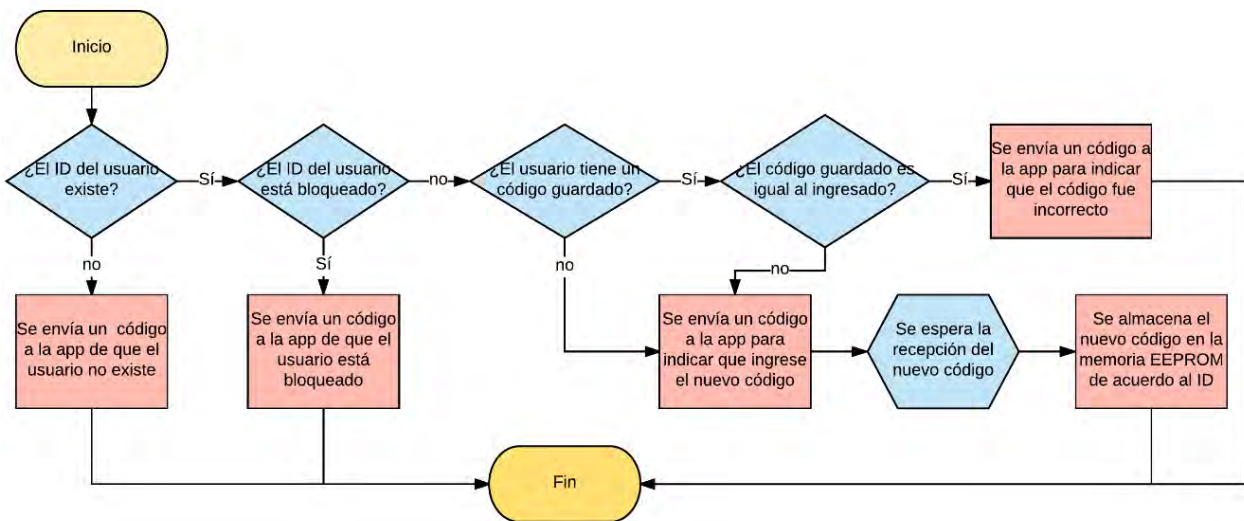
Inicio

¿El ID del usuario existe?

Sí

¿El ID del usuario está bloqueado?

no

¿El usuario tiene un código guardado?

Sí

¿El código guardado es igual al ingresado?

Sí

Se envía un código a la app para indicar que el código fue incorrecto

no

Se envía un código a la app de que el usuario no existe

Sí

Se envía un código a la app de que el usuario está bloqueado

no

no

Se envía un código a la app para indicar que ingrese el nuevo código

Se espera la recepción del nuevo código

Se almacena el nuevo código en la memoria EEPROM de acuerdo al ID

Fin